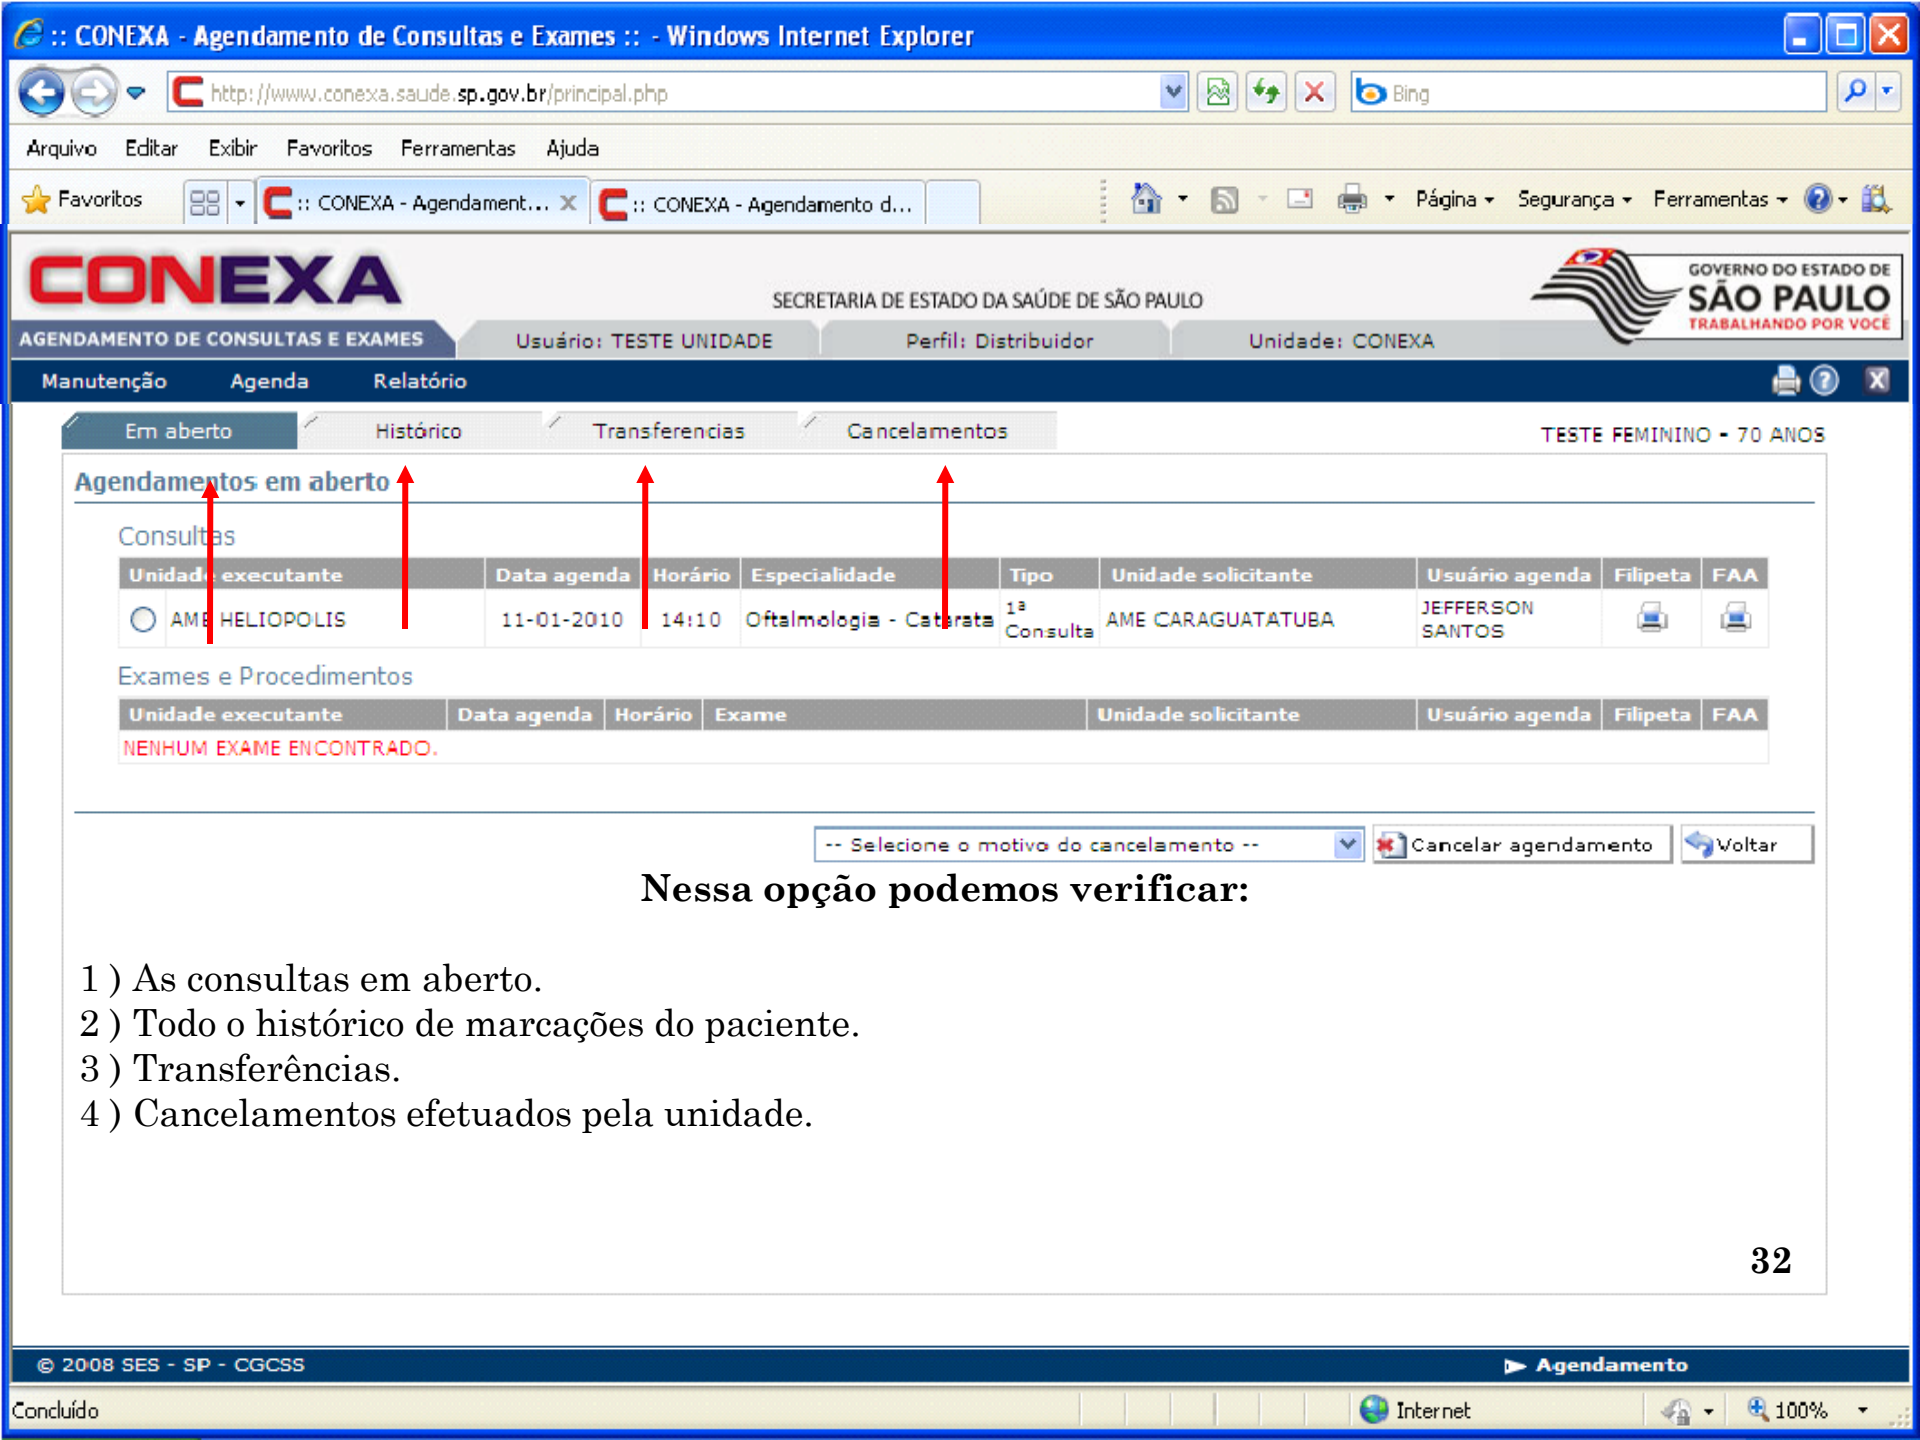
:: CONEXA - Agendamento de Consultas e Exames :: - Windows Internet Explorer

http://www.conexa.saude.sp.gov.br/principal.php

Bing

Arquivo Editar Exibir Favoritos Ferramentas Ajuda

Favoritos

:: CONEXA - Agendament...

:: CONEXA - Agendamento d...

Página Segurança Ferramentas

CONEXA

AGENDAMENTO DE CONSULTAS E EXAMES

SECRETARIA DE ESTADO DA SAÚDE DE SÃO PAULO

GOVERNO DO ESTADO DE SÃO PAULO TRABALHANDO POR VOCÊ

Usuário: TESTE UNIDADE Perfil: Distribuidor Unidade: CONEXA

Manutenção Agenda Relatório

Em aberto Histórico Transferencias Cancelamentos

TESTE FEMININO - 70 ANOS

Agendamentos em aberto

Consultas

| Unidade executante | Data agenda | Horário | Especialidade | Tipo | Unidade solicitante | Usuário agenda | Filipeta | FAA |
|---|---|---|---|---|---|---|---|---|
| AME HELIOPOLIS | 11-01-2010 | 14:10 | Oftalmologia - Catarata | 1ª Consulta | AME CARAGUATATUBA | JEFFERSON SANTOS | | |

Exames e Procedimentos

| Unidade executante | Data agenda | Horário | Exame | Unidade solicitante | Usuário agenda | Filipeta | FAA |
|---|---|---|---|---|---|---|---|
| NENHUM EXAME ENCONTRADO. | | | | | | | |

-- Selecione o motivo do cancelamento -- Cancelar agendamento Voltar

Nessa opção podemos verificar:

1 ) As consultas em aberto.
2 ) Todo o histórico de marcações do paciente.
3 ) Transferências.
4 ) Cancelamentos efetuados pela unidade.

32

© 2008 SES - SP - CGCSS

Agendamento

Concluído

Internet

100%